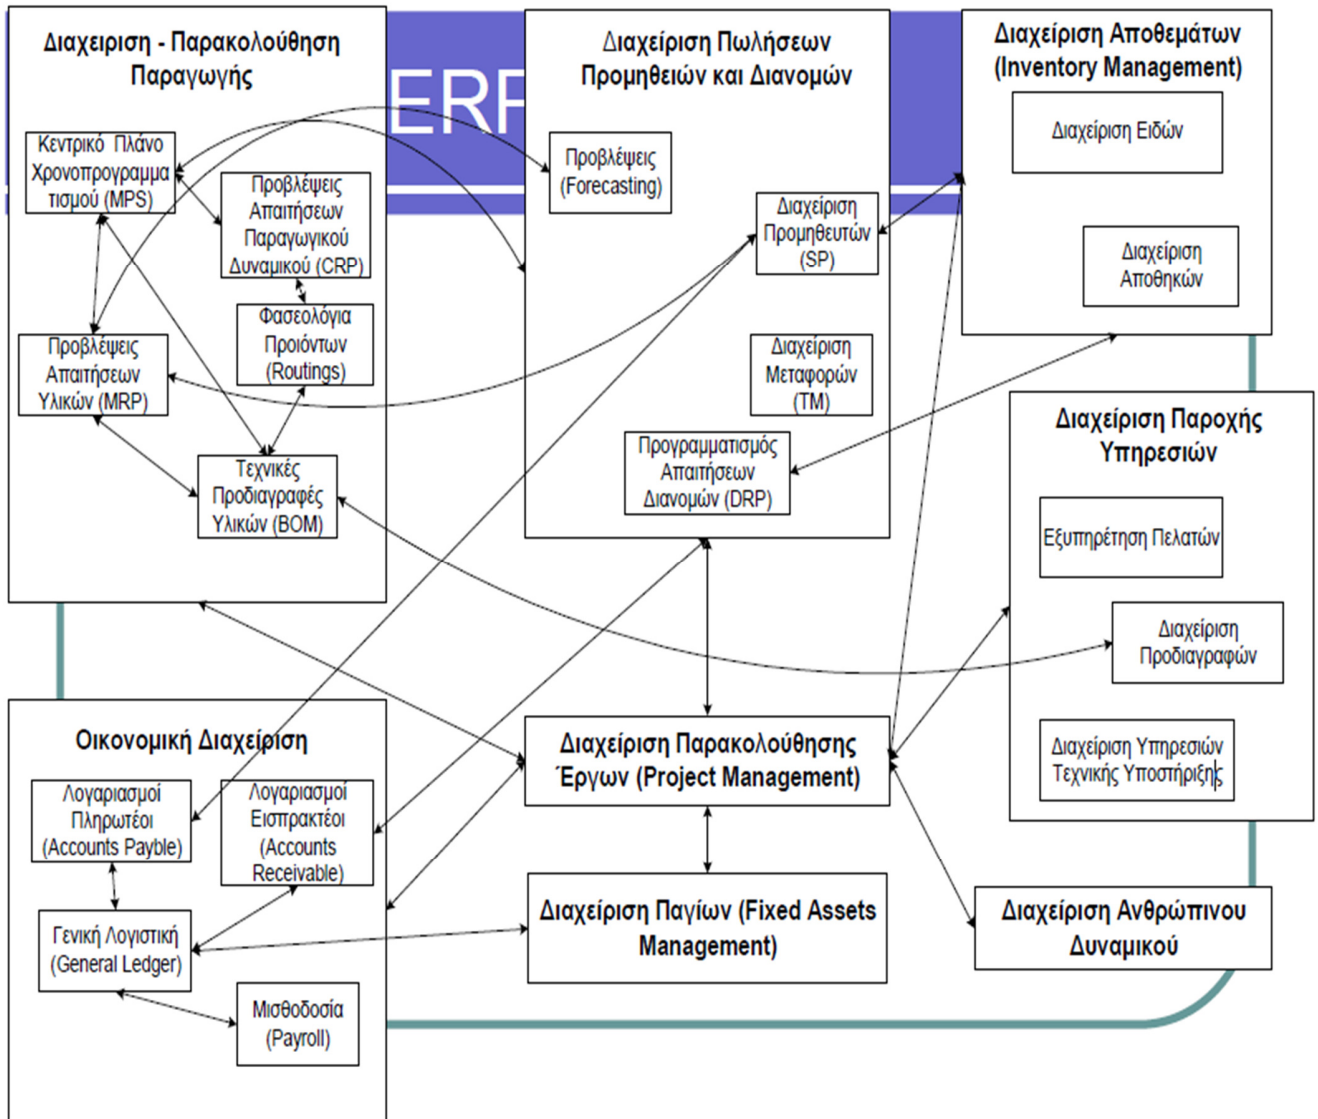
ERP

Διαχειριση - Παρακολούθηση Παραγωγής

Κεντρικό Πλάνο Χρονοπρογραμματισμού (MPS)

Προβλέψεις Απαιτήσεων Παραγωγικού Δυναμικού (CRP)

Φασεολόγια Προιόντων (Routings)

Προβλέψεις Απαιτήσεων Υλικών (MRP)

Τεχνικές Προδιαγραφές Υλικών (BOM)

Διαχείριση Πωλήσεων Προμηθειών και Διανομών

Προβλέψεις (Forecasting)

Διαχείριση Προμηθευτών (SP)

Διαχείριση Μεταφορών (TM)

Προγραμματισμός Απαιτήσεων Διανομών (DRP)

Διαχείριση Αποθεμάτων (Inventory Management)

Διαχείριση Ειδών

Διαχείριση Αποθηκών

Διαχείριση Παροχής Υπηρεσιών

Εξυπηρέτηση Πελατών

Διαχείριση Προδιαγραφών

Διαχείριση Υπηρεσιών Τεχνικής Υποστήριξης

Οικονομική Διαχείριση

Λογαριασμοί Πληρωτέοι (Accounts Payble)

Λογαριασμοί Εισπρακτέοι (Accounts Receivable)

Γενική Λογιστική (General Ledger)

Μισθοδοσία (Payroll)

Διαχείριση Παρακολούθησης Έργων (Project Management)

Διαχείριση Παγίων (Fixed Assets Management)

Διαχείριση Ανθρώπινου Δυναμικού